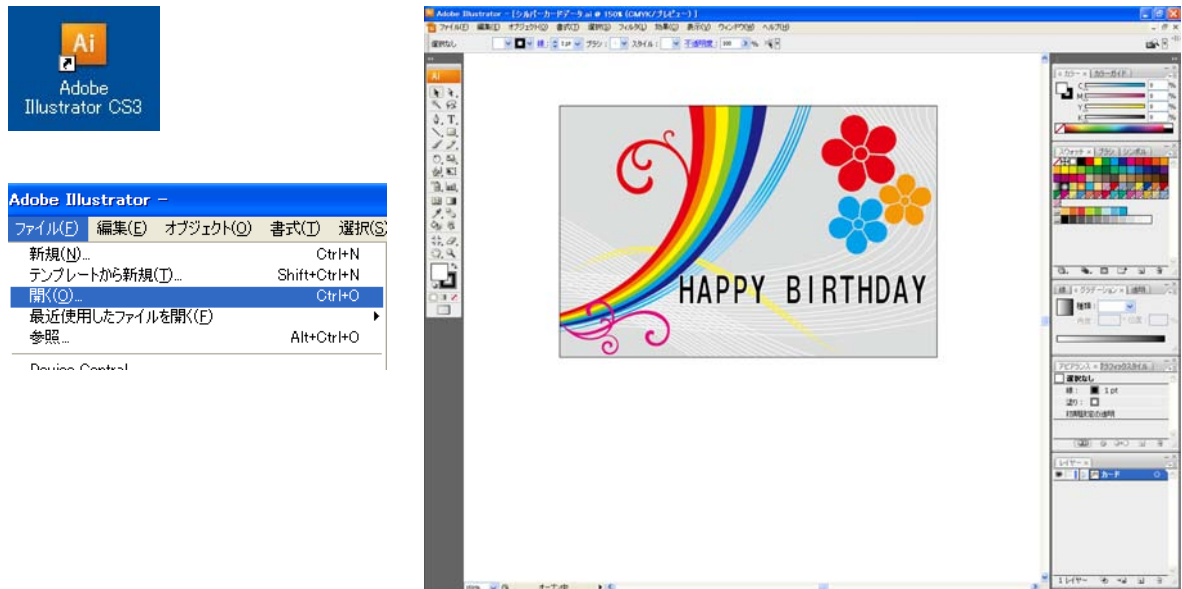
Ai
Adobe Illustrator CS3

Adobe Illustrator –
ファイル(F) 編集(E) オブジェクト(O) 書式(T) 選択(S)
新規(N)... Ctrl+N
テンプレートから新規(T)... Shift+Ctrl+N
開く(O)... Ctrl+O
最近使用したファイルを開く(F)
参照... Alt+Ctrl+O
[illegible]

Adobe Illustrator – [シルバーカードデータ.ai @ 150% (CMYK/プレビュー)]
ファイル(F) 編集(E) オブジェクト(O) 書式(T) 選択(S) フィルタ(L) 効果(C) 表示(V) ウィンドウ(W) ヘルプ(H)
選択なし 線 1pt ブラシ スタイル 不透明度 100 %

HAPPY BIRTHDAY

カラー カラーガイド
C M Y K
スウォッチ ブラシ シンボル
線 グラデーション 透明
種類
アピアランス グラフィックスタイル
選択なし
線: 1 pt
塗り:
初期設定の透明
レイヤー
カード
1 レイヤー